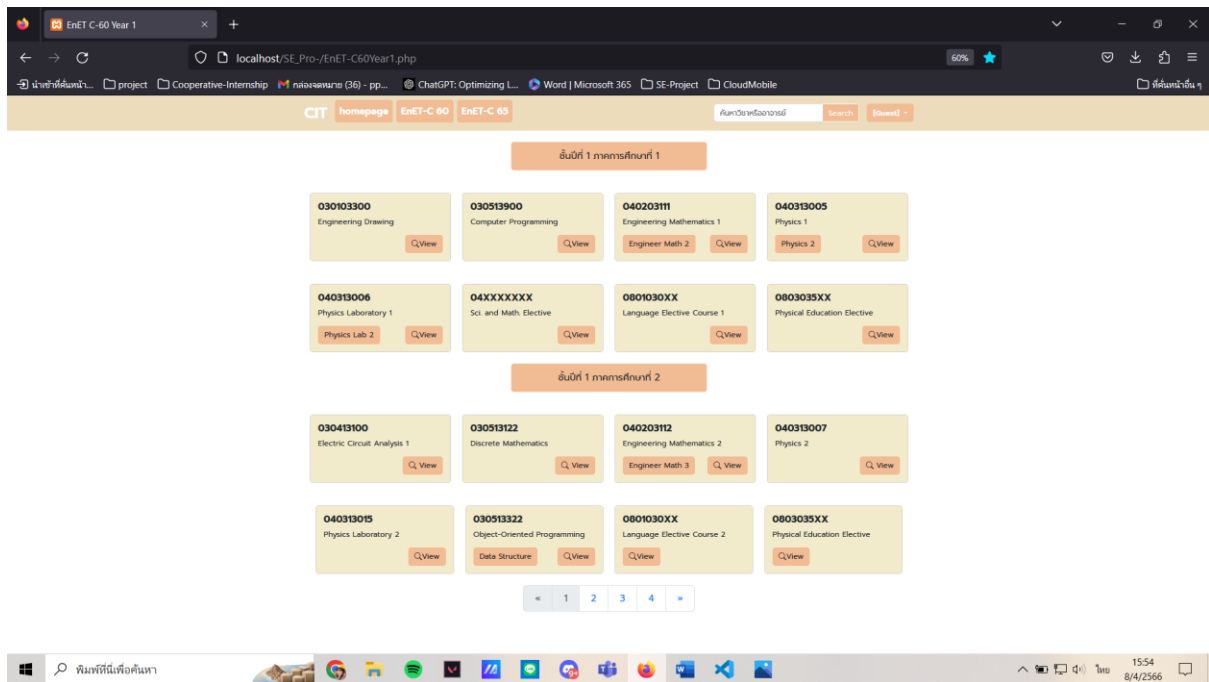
EnET C-60 Year 1

localhost/SE_Pro-/EnET-C60Year1.php

60%

นำเข้าที่คั่นหน้า... project Cooperative-Internship กล่องจดหมาย (36) - pp... ChatGPT: Optimizing L... Word | Microsoft 365 SE-Project CloudMobile ที่คั่นหน้าอื่น ๆ

CIT homepage EnET-C 60 EnET-C 65 ค้นหาวิชาหรืออาจารย์ Search [Guest]

ชั้นปีที่ 1 ภาคการศึกษาที่ 1

030103300
Engineering Drawing
View

030513900
Computer Programming
View

040203111
Engineering Mathematics 1
Engineer Math 2 View

040313005
Physics 1
Physics 2 View

040313006
Physics Laboratory 1
Physics Lab 2 View

04XXXXXXX
Sci. and Math. Elective
View

0801030XX
Language Elective Course 1
View

0803035XX
Physical Education Elective
View

ชั้นปีที่ 1 ภาคการศึกษาที่ 2

030413100
Electric Circuit Analysis 1
View

030513122
Discrete Mathematics
View

040203112
Engineering Mathematics 2
Engineer Math 3 View

040313007
Physics 2
View

040313015
Physics Laboratory 2
View

030513322
Object-Oriented Programming
Data Structure View

0801030XX
Language Elective Course 2
View

0803035XX
Physical Education Elective
View

« 1 2 3 4 »

พิมพ์ที่นี่เพื่อค้นหา

ไทย 15:54 8/4/2566